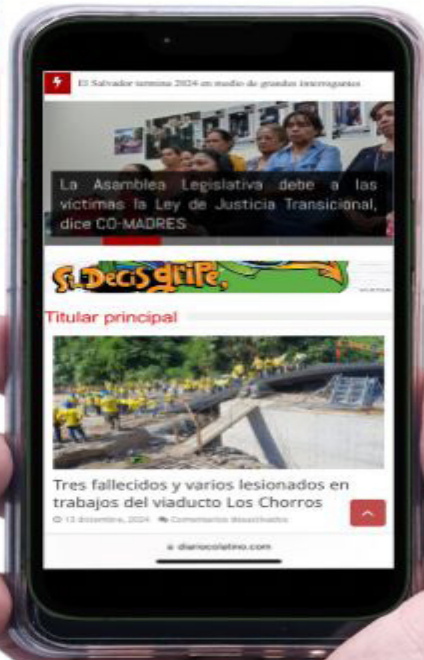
El Salvador termina 2024 en medio de grandes interrogantes

La Asamblea Legislativa debe a las víctimas la Ley de Justicia Transicional, dice CO-MADRES

Si Decís gripe,

Titular principal

Tres fallecidos y varios lesionados en trabajos del viaducto Los Chorros

13 diciembre, 2024 Comentarios desactivados

diariocolatino.com